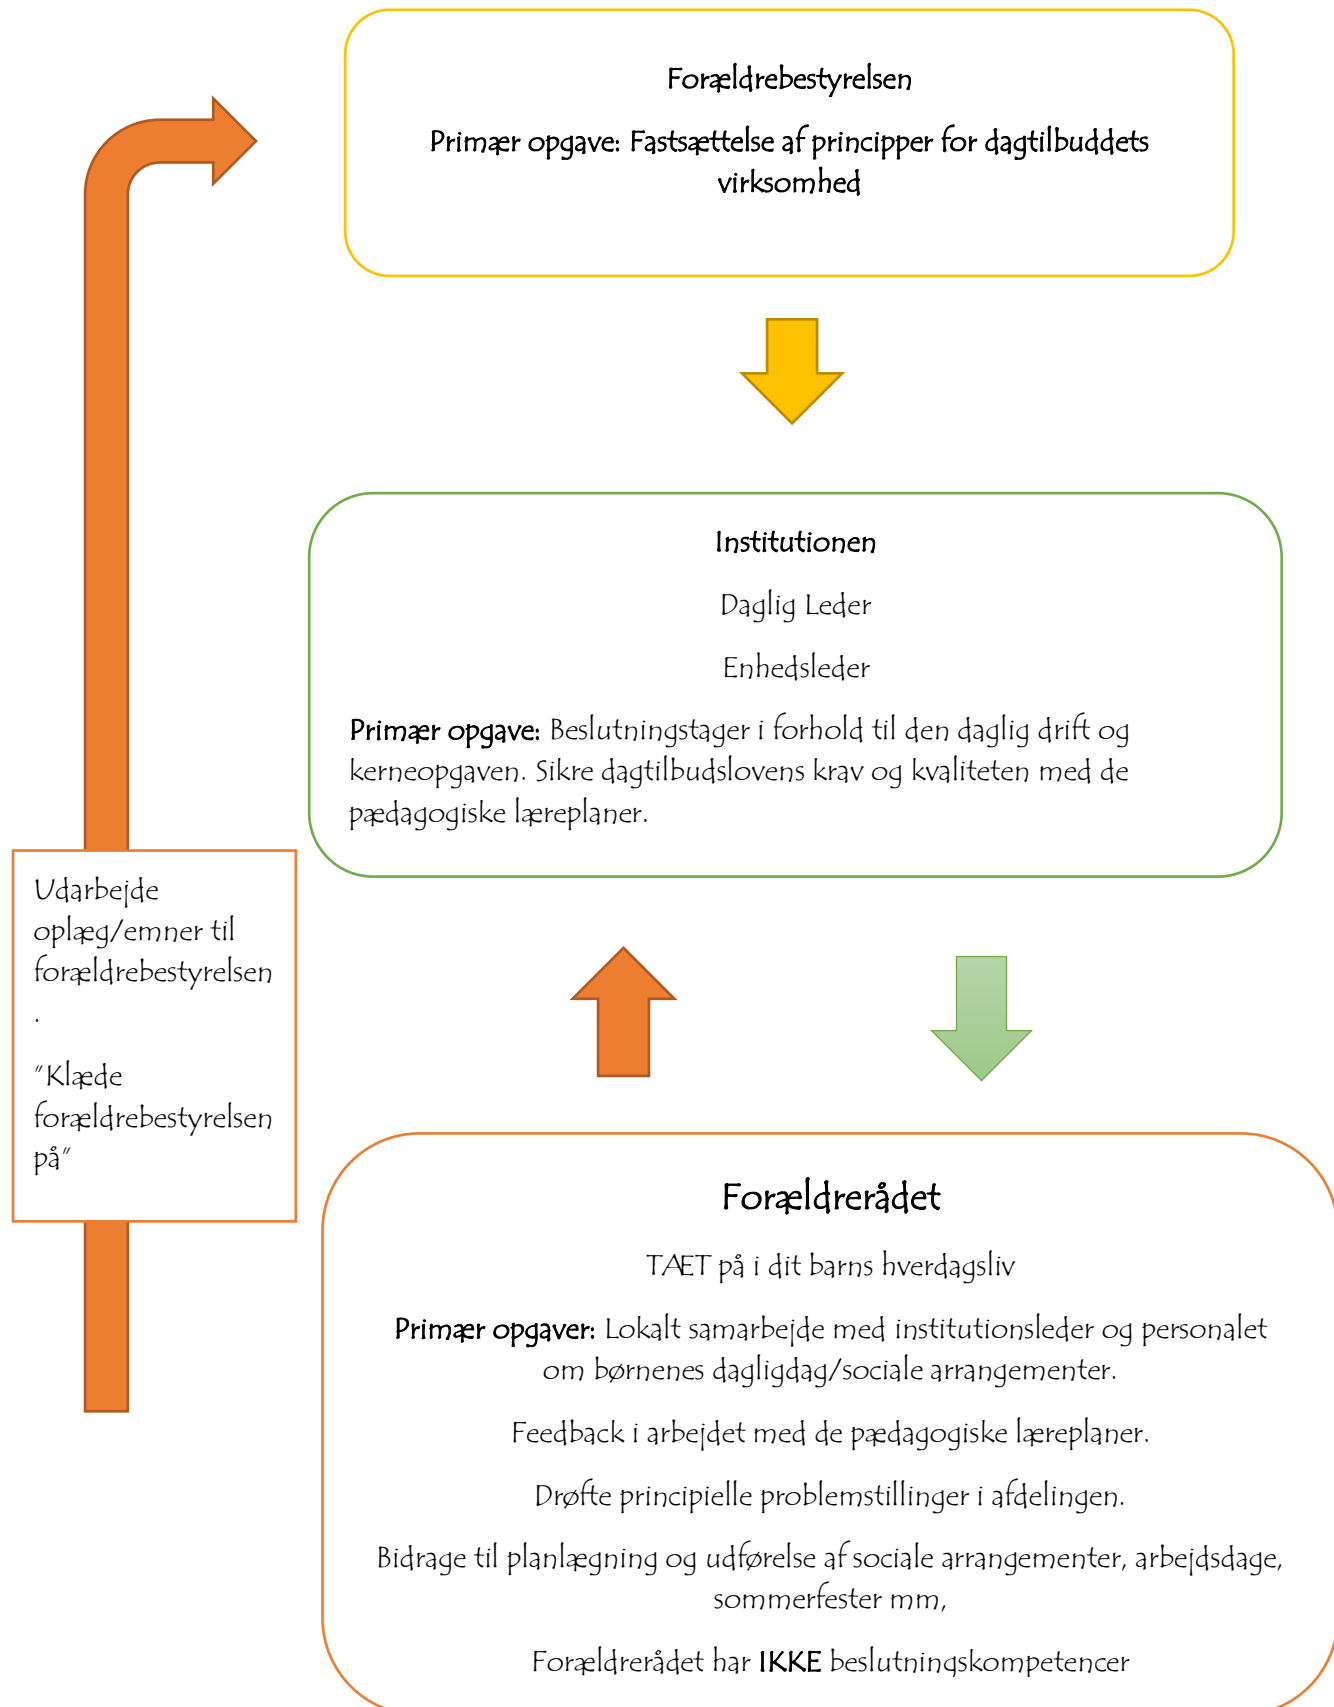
Forældrebestyrelsen

Primær opgave: Fastsættelse af principper for dagtilbuddets virksomhed

Institutionen

Daglig Leder

Enhedsleder

Primær opgave: Beslutningstager i forhold til den daglig drift og kerneopgaven. Sikre dagtilbudslovens krav og kvaliteten med de pædagogiske læreplaner.

Udarbejde oplæg/emner til forældrebestyrelsen.

"Klæde forældrebestyrelsen på"

Forælderådet

TAET på i dit barns hverdagsliv

Primær opgaver: Lokalt samarbejde med institutionsleder og personalet om børnenes dagligdag/sociale arrangementer.

Feedback i arbejdet med de pædagogiske læreplaner.

Drøfte principielle problemstillinger i afdelingen.

Bidrage til planlægning og udførelse af sociale arrangementer, arbejdsdage, sommerfester mm,

Forælderådet har IKKE beslutningskompetencer